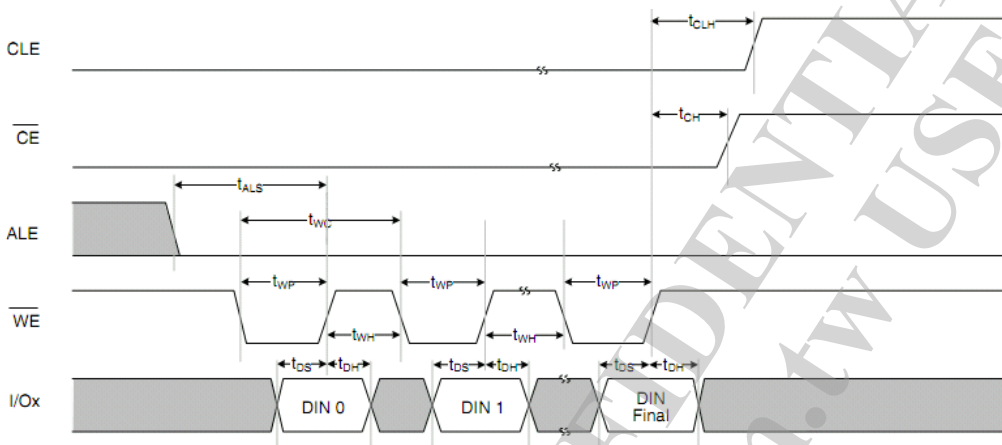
CLE

$\overline{CE}$

ALE

$\overline{WE}$

I/Ox

$t_{CLH}$

$t_{CH}$

$t_{ALS}$

$t_{WC}$

$t_{WP}$

$t_{WP}$

$t_{WP}$

$t_{WH}$

$t_{WH}$

$t_{DS}$ $t_{DH}$

$t_{DS}$ $t_{DH}$

$t_{DS}$ $t_{DH}$

DIN 0

DIN 1

DIN Final

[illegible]DENTIA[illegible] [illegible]USE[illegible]